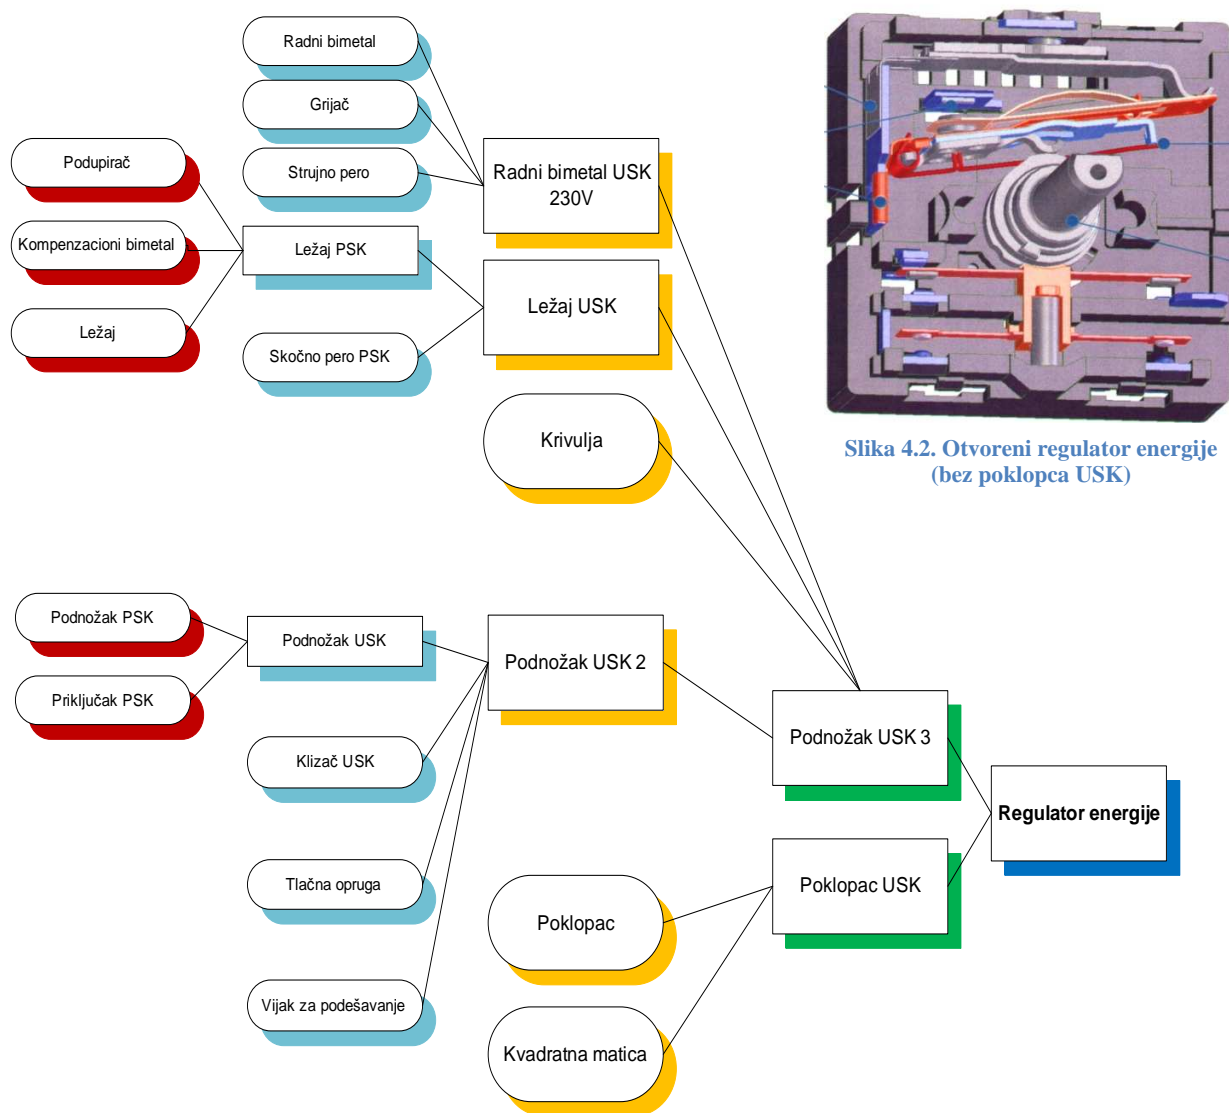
Radni bimetal

Grijač

Strujno pero

Podupirač

Kompenzacioni bimetal

Ležaj

Ležaj PSK

Skočno pero PSK

Radni bimetal USK 230V

Ležaj USK

Krivulja

Slika 4.2. Otvoreni regulator energije (bez poklopca USK)

Podnožak PSK

Priključak PSK

Podnožak USK

Klizač USK

Tlačna opruga

Vijak za podešavanje

Podnožak USK 2

Podnožak USK 3

Regulator energije

Poklopac USK

Poklopac

Kvadratna matica